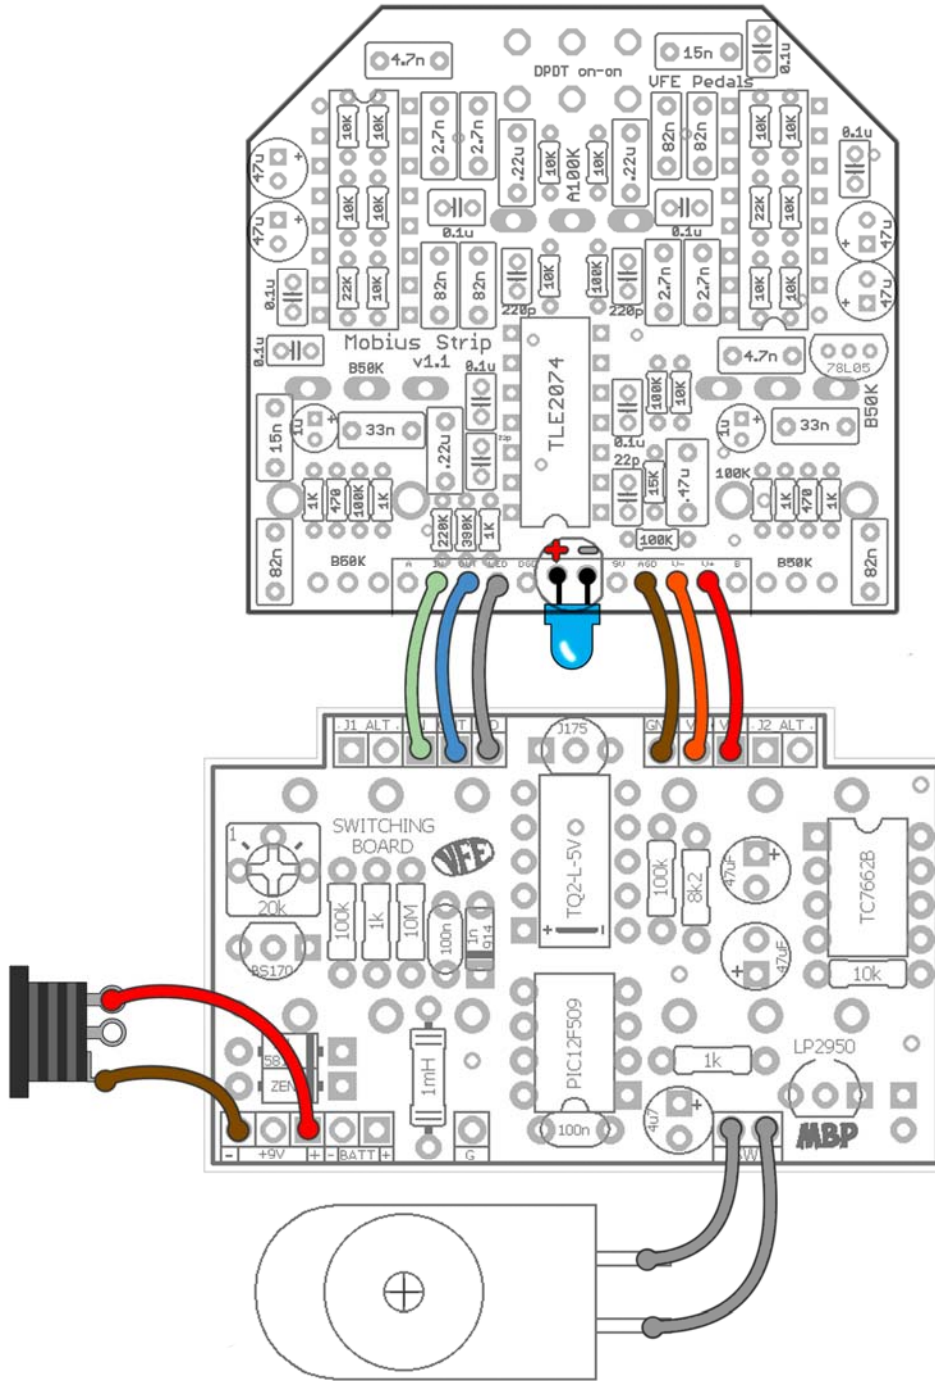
4.7n
DPDT on-on
15n
0.1u
UFE Pedals
47u
10K
10K
2.7n
2.7n
.22u
10K
A100K
10K
.22u
82n
82n
10K
10K
0.1u
47u
10K
10K
0.1u
0.1u
22K
10K
47u
0.1u
22K
10K
82n
82n
220p
10K
100K
220p
2.7n
2.7n
10K
10K
47u
Mobius Strip
0.1u
4.7n
78L05
B50K
v1.1
0.1u
TLE2074
15n
1u
33n
.22u
100K
10K
1u
33n
B50K
0.1u
22p
100K
1K
470
100K
1K
15K
.47u
1K
470
1K
82n
220K
390K
1K
100K
82n
B50K
A
B50K
J1 ALT
J175
GND
J2 ALT
SWITCHING BOARD
TQ2-L-5V
100k
8k2
47uF
TC7662B
1
20k
100k
1k
10M
100n
1n
914
47uF
BS170
10k
PIC12F509
5B
ZEN
1mH
1k
LP2950
4u7
100n
MBP
-
+9V
+
-
BATT
+
G
SW